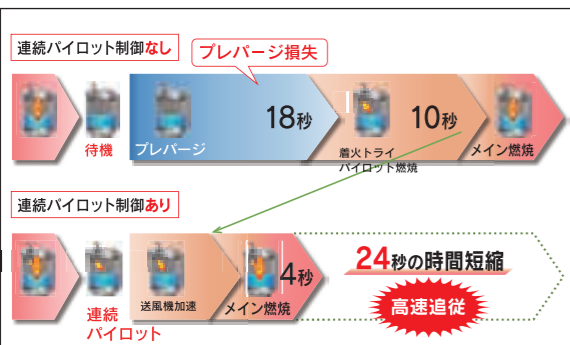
連続パイロット制御なし

プレパージ損失

待機

プレパージ

18秒

着火トライ
パイロット燃焼

10秒

メイン燃焼

連続パイロット制御あり

連続
パイロット

送風機加速

メイン燃焼

4秒

24秒の時間短縮

高速追従